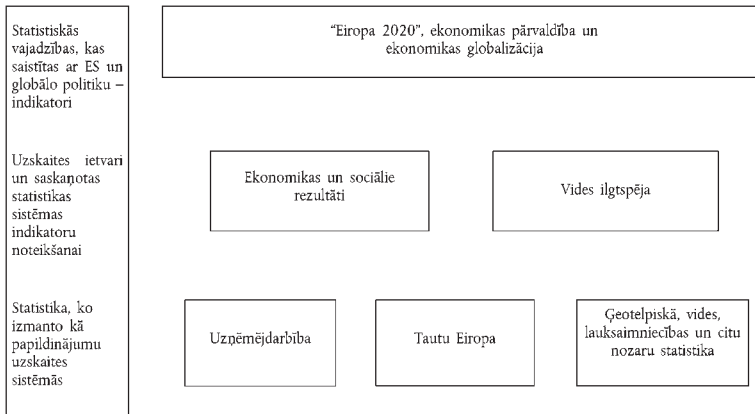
Statistiskās vajadzības, kas saistītas ar ES un globālo politiku – indikatori

Uzskaites ietvari un saskaņotas statistikas sistēmas indikatoru noteikšanai

Statistika, ko izmanto kā papildinājumu uzskaites sistēmās

"Eiropa 2020", ekonomikas pārvaldība un ekonomikas globalizācija

Ekonomikas un sociālie rezultāti

Vides ilgtspēja

Uzņēmējdarbība

Tautu Eiropa

Ģeotelpiskā, vides, lauksaimniecības un citu nozaru statistika